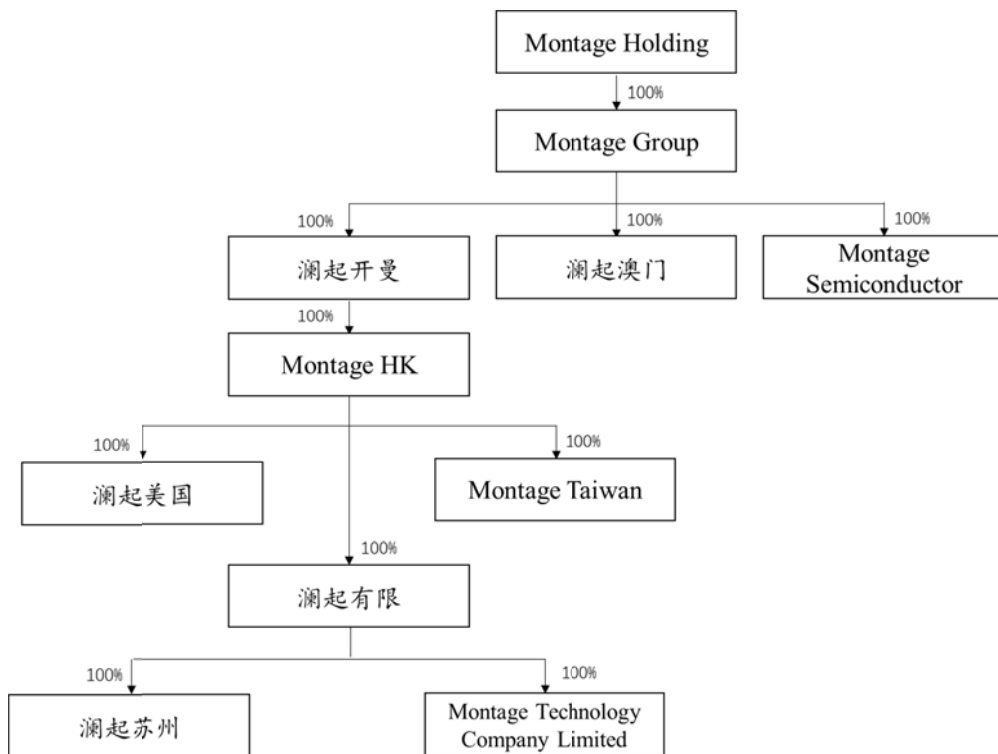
Montage Holding

100%

Montage Group

100%

澜起开曼

100%

澜起澳门

100%

Montage Semiconductor

100%

Montage HK

100%

澜起美国

100%

Montage Taiwan

100%

澜起有限

100%

澜起苏州

100%

Montage Technology Company Limited